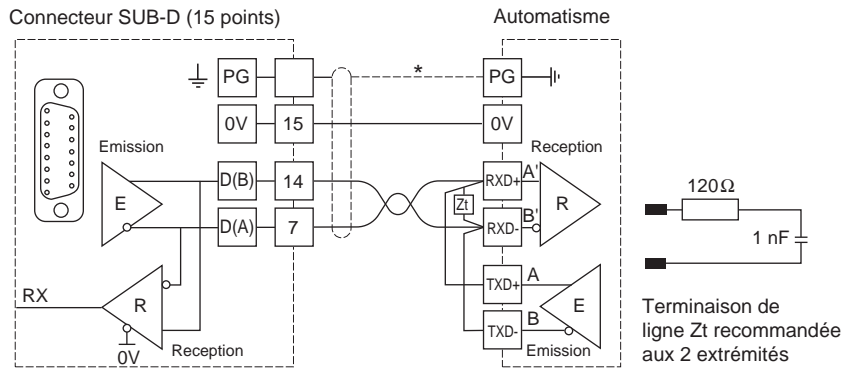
Connecteur SUB-D (15 points)

Automatisme

PG

PG

\*

0V

15

0V

Emission

Reception

D(B)

14

RXD+

A'

E

Zt

R

D(A)

7

RXD-

B'

$120\Omega$

1 nF

TXD+

A

RX

R

E

TXD-

B

0V

Reception

Emission

Terminaison de ligne Zt recommandée aux 2 extrémités